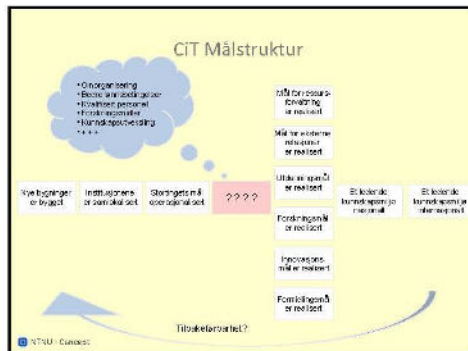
CiT Målstruktur

• Omorganisering
• Electronic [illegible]
• Kvalifisert personell
• Forskningsmidler
• Kunnskapsutveksling
• + + +

Nye bygninger er bygget

Institusjonene er samlokalisert

Stortingets mål operasjonalisert

????

Mål for ressursforvaltning er realisert

Mål for eksterne relasjoner er realisert

Utdanningsmål er realisert

Forskningsmål er realisert

Innovasjonsmål er realisert

Formidlingsmål er realisert

Et ledende kunnskapsmiljø nasjonalt

Et ledende kunnskapsmiljø internasjonalt

Tilbakeforventet?

NTNU - Cimcast